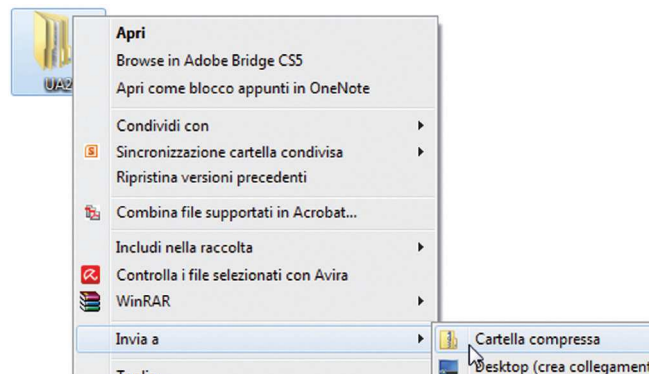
UA2

Apri
Browse in Adobe Bridge CS5
Apri come blocco appunti in OneNote

Condividi con
Sincronizzazione cartella condivisa
Ripristina versioni precedenti

Combina file supportati in Acrobat...

Includi nella raccolta
Controlla i file selezionati con Avira
WinRAR

Invia a

Cartella compressa
Desktop (crea collegament